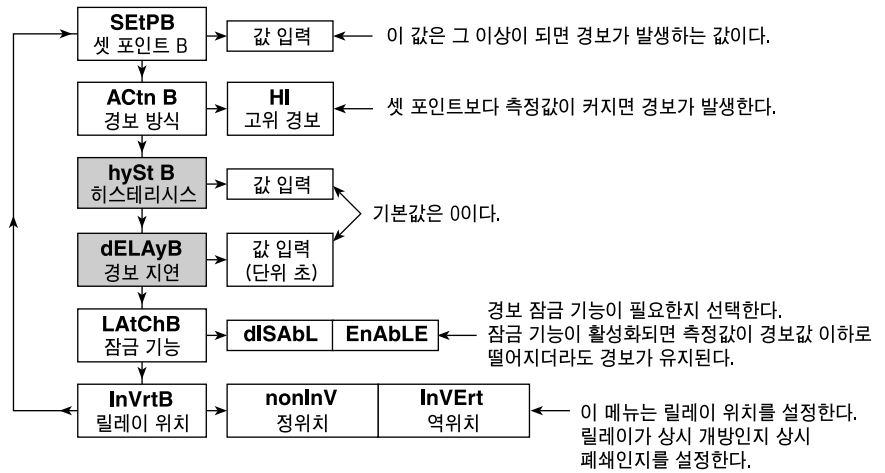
SEtPB
셋 포인트 B

값 입력

이 값은 그 이상이 되면 경보가 발생하는 값이다.

ACtn B
경보 방식

HI
고위 경보

셋 포인트보다 측정값이 커지면 경보가 발생한다.

hySt B
히스테리시스

값 입력

기본값은 0이다.

dELAyB
경보 지연

값 입력
(단위 초)

LAtChB
잠금 기능

dISAbL

EnAbLE

경보 잠금 기능이 필요한지 선택한다.
잠금 기능이 활성화되면 측정값이 경보값 이하로 떨어지더라도 경보가 유지된다.

InVrtB
릴레이 위치

nonInV
정위치

InVErt
역위치

이 메뉴는 릴레이 위치를 설정한다.
릴레이가 상시 개방인지 상시 폐쇄인지를 설정한다.